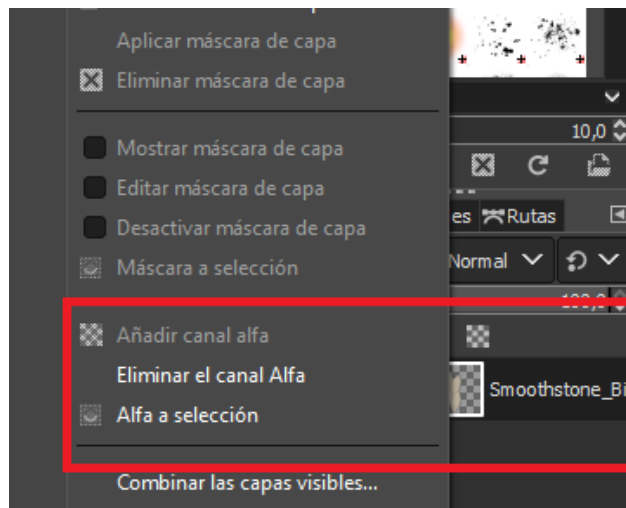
Aplicar máscara de capa
Eliminar máscara de capa
Mostrar máscara de capa
Editar máscara de capa
Desactivar máscara de capa
Máscara a selección
Añadir canal alfa
Eliminar el canal Alfa
Alfa a selección
Combinar las capas visibles...

10,0
es Rutas
Normal
Smoothstone_Bi